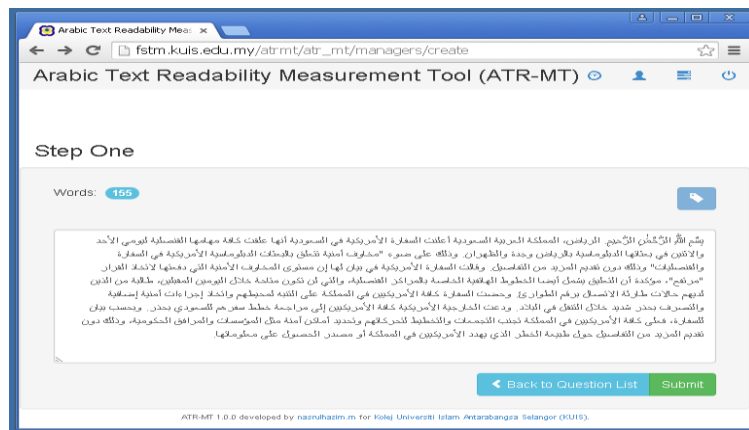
Arabic Text Readability Mea ×

fstm.kuis.edu.my/atrmt/atr_mt/managers/create

Arabic Text Readability Measurement Tool (ATR-MT)

Step One

Words: 155

بِسْمِ اللَّهِ الرَّحْمَٰنِ الرَّحِيمِ. الرياض، المملكة العربية السعودية أعلنت السفارة الأمريكية في السعودية أنها علقت كافة مهامها القنصلية ليومي الأحد والاثنين في بعثتها الدبلوماسية بالرياض وجدة والظهران. وذلك على ضوء "مخاوف أمنية تتعلق بالبعثات الدبلوماسية الأمريكية في السفارة والقنصليات" وذلك دون تقديم المزيد من التفاصيل. وقالت السفارة الأمريكية في بيان لها إن مستوى المخاوف الأمنية التي دفعتها لاتخاذ القرار "مرتفع"، مؤكدة أن التعليق يشمل أيضا الخطوط الهاتفية الخاصة بالمراكز القنصلية، والتي لن تكون متاحة خلال اليومين المقبلين، طالبة من الذين لديهم حالات طارئة الاتصال برقم الطوارئ. وحضت السفارة كافة الأمريكيين في المملكة على الانتباه لمحيطهم واتخاذ إجراءات أمنية إضافية والتصرف بحذر شديد خلال التنقل في البلاد. ودعت الخارجية الأمريكية كافة الأمريكيين إلى مراجعة خطط سفرهم للسعودي بحذر. وبحسب بيان للسفارة، فعلى كافة الأمريكيين في المملكة تجنب التجمعات والتخطيط لتحركاتهم وتحديد أماكن آمنة مثل المؤسسات والمرافق الحكومية، وذلك دون تقديم المزيد من التفاصيل حول طبيعة الخطر الذي يهدد الأمريكيين في المملكة أو مصدر الحصول على معلوماتها.

Back to Question List   Submit

ATR-MT 1.0.0 developed by nazrulhazim.m for Kolej Universiti Islam Antarabangsa Selangor (KUIS).